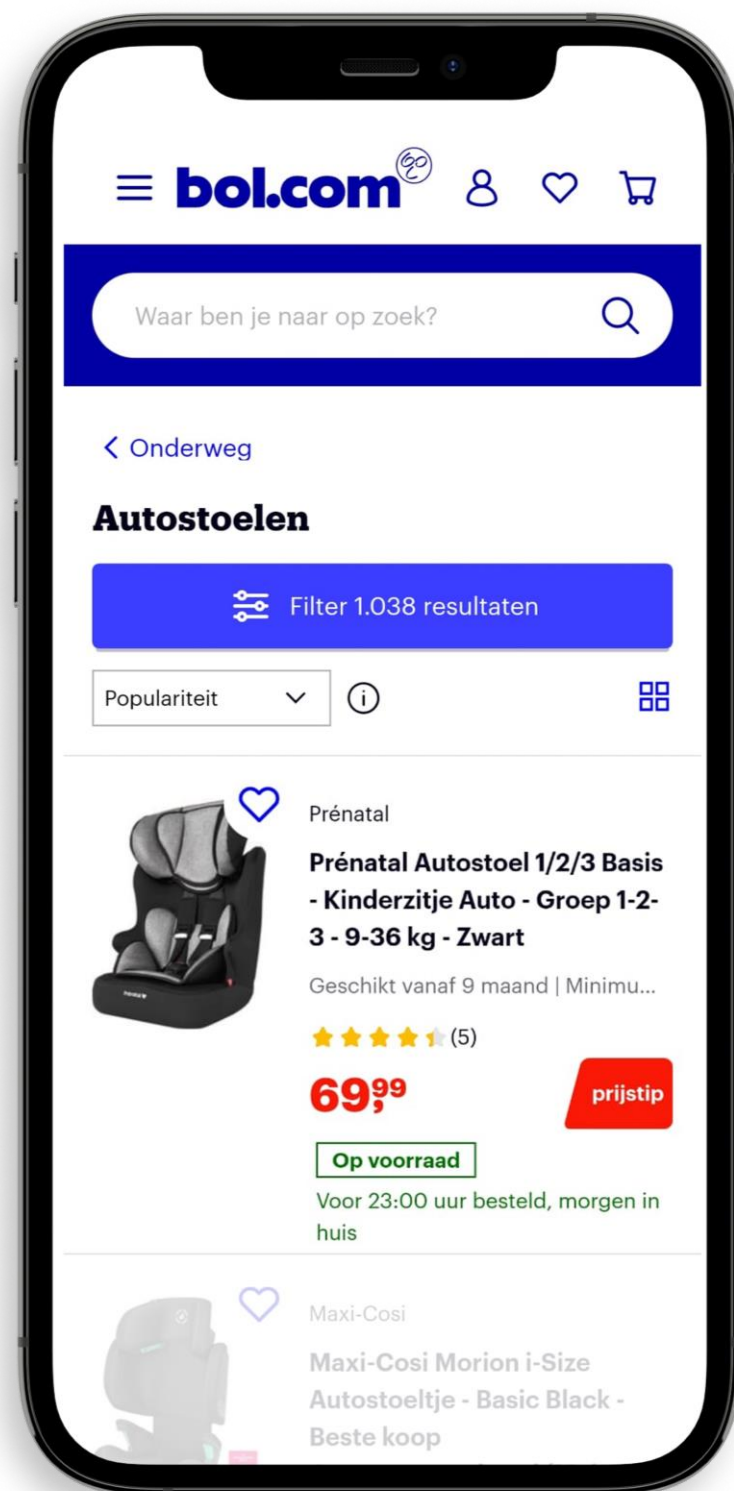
bol.com

Waar ben je naar op zoek?

< Onderweg

Autostoelen

Filter 1.038 resultaten

Populariteit

Prénatal

Prénatal Autostoel 1/2/3 Basis - Kinderzitje Auto - Groep 1-2-3 - 9-36 kg - Zwart

Geschikt vanaf 9 maand | Minimu...

(5)

69,99

prijstip

Op voorraad

Voor 23:00 uur besteld, morgen in huis

Maxi-Cosi

Maxi-Cosi Morion i-Size Autostoeltje - Basic Black - Beste koop